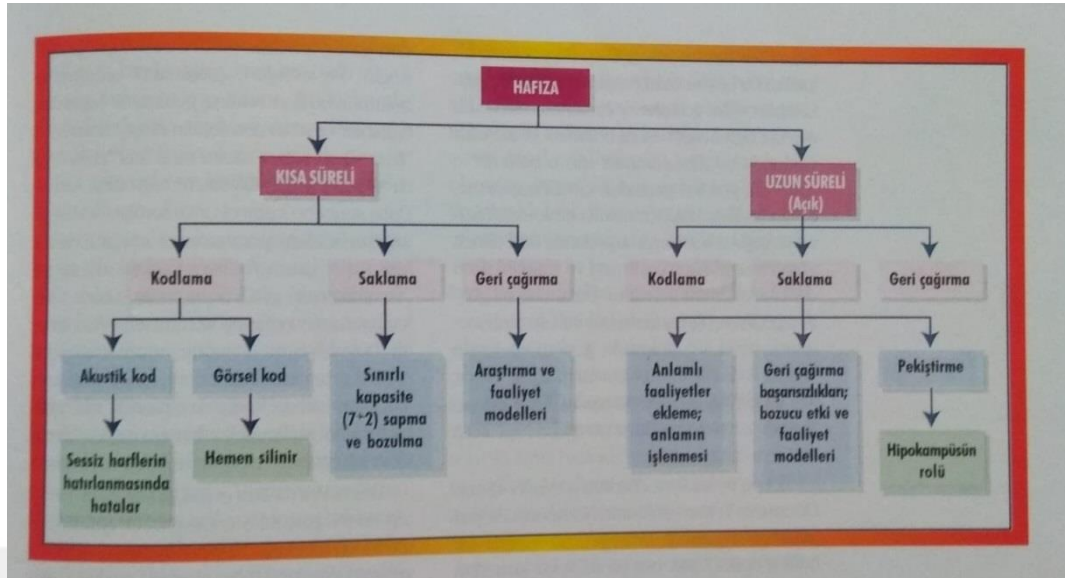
HAFIZA

KISA SÜRELİ

UZUN SÜRELİ (Açık)

Kodlama

Saklama

Geri çağırma

Kodlama

Saklama

Geri çağırma

Akustik kod

Görsel kod

Sınırlı kapasite ($7^{+}2$) sapma ve bozulma

Araştırma ve faaliyet modelleri

Anlamlı faaliyetler ekleme; anlamın işlenmesi

Geri çağırma başarısızlıkları; bozucu etki ve faaliyet modelleri

Pekiştirme

Sessiz harflerin hatırlanmasında hatalar

Hemen silinir

Hipokampüsün rolü